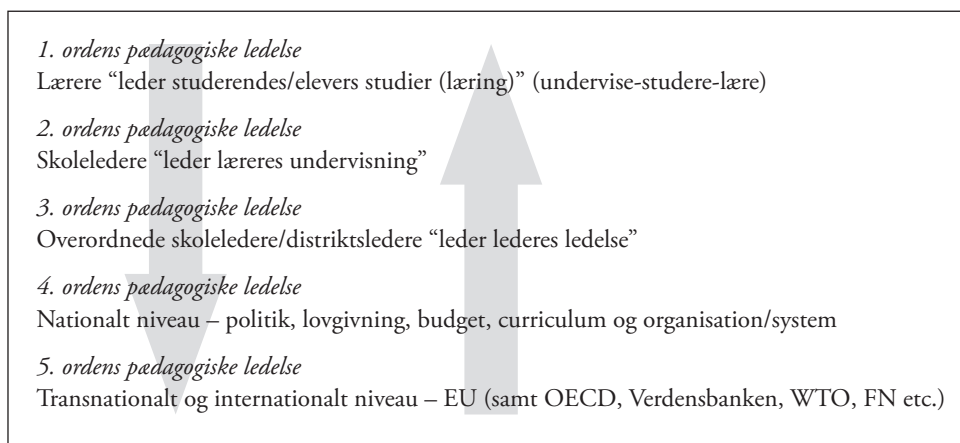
*1. ordens pædagogiske ledelse*
Lærere “leder studerendes/elevers studier (læring)” (undervise-studere-lære)

*2. ordens pædagogiske ledelse*
Skoleledere “leder læreres undervisning”

*3. ordens pædagogiske ledelse*
Overordnede skoleledere/distriktsledere “leder lederes ledelse”

*4. ordens pædagogiske ledelse*
Nationalt niveau – politik, lovgivning, budget, curriculum og organisation/system

*5. ordens pædagogiske ledelse*
Transnationalt og internationalt niveau – EU (samt OECD, Verdensbanken, WTO, FN etc.)